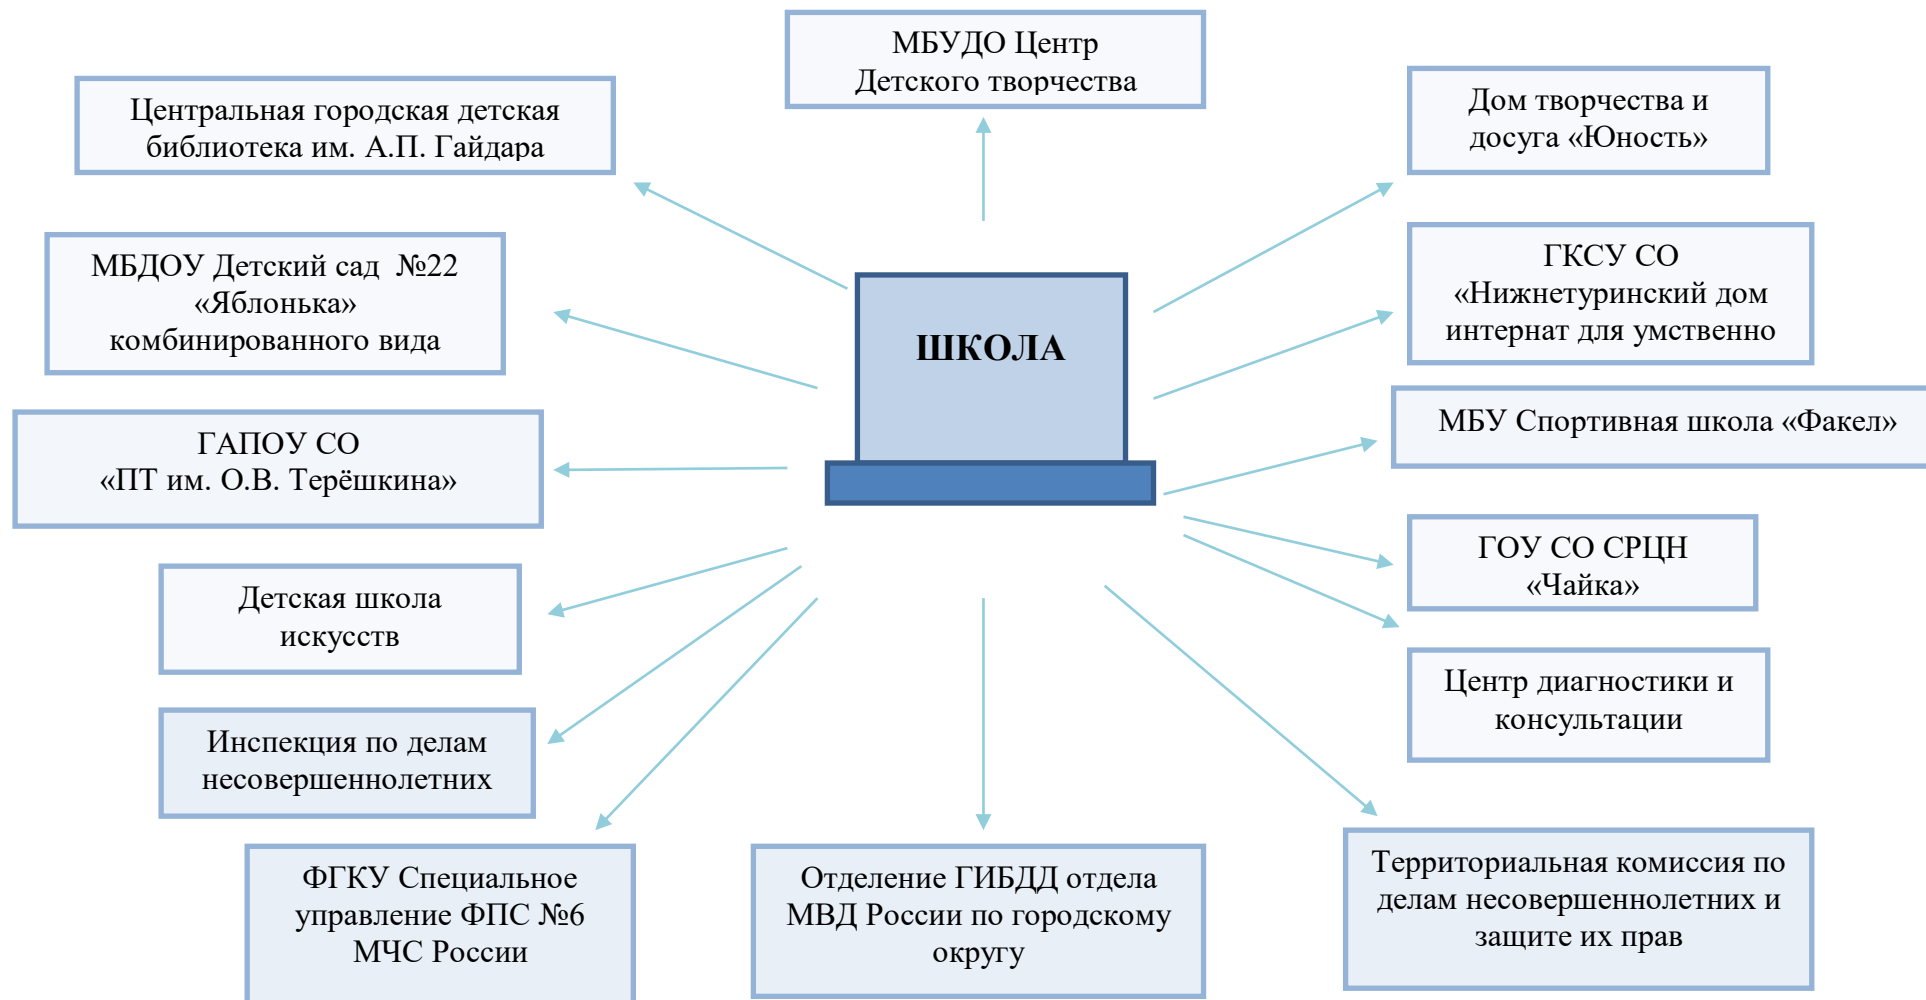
МБУДО Центр Детского творчества

Центральная городская детская библиотека им. А.П. Гайдара

Дом творчества и досуга «Юность»

МБДОУ Детский сад №22 «Яблонька» комбинированного вида

ШКОЛА

ГКСУ СО «Нижнетуринский дом интернат для умственно

ГАПОУ СО «ПТ им. О.В. Терёшкина»

МБУ Спортивная школа «Факел»

Детская школа искусств

ГОУ СО СРЦН «Чайка»

Центр диагностики и консультации

Инспекция по делам несовершеннолетних

ФГКУ Специальное управление ФПС №6 МЧС России

Отделение ГИБДД отдела МВД России по городскому округу

Территориальная комиссия по делам несовершеннолетних и защите их прав